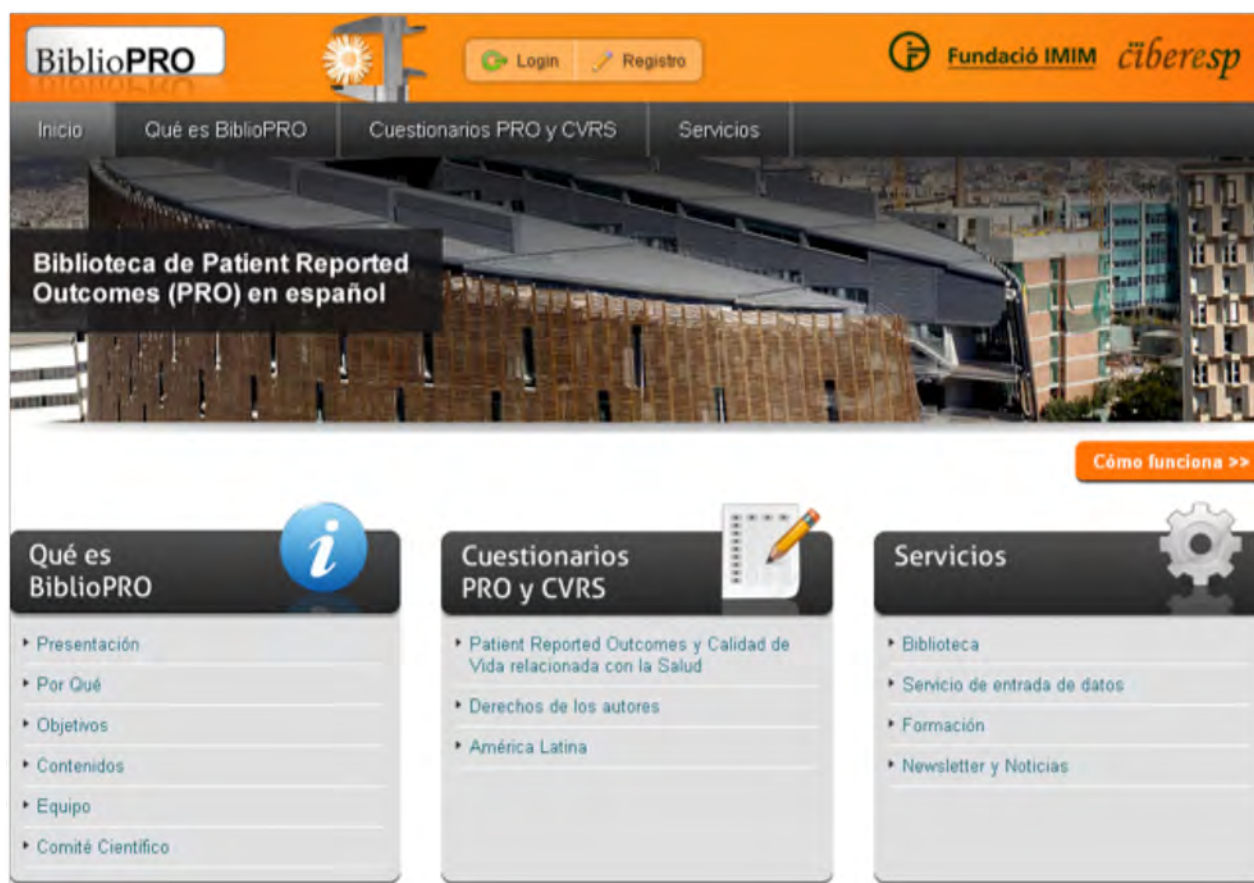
BiblioPRO

Login Registro

Fundació IMIM ciberesp

Inicio Qué es BiblioPRO Cuestionarios PRO y CVRS Servicios

Biblioteca de Patient Reported Outcomes (PRO) en español

Cómo funciona >>

Qué es BiblioPRO

- Presentación
- Por Qué
- Objetivos
- Contenidos
- Equipo
- Comité Científico

Cuestionarios PRO y CVRS

- Patient Reported Outcomes y Calidad de Vida relacionada con la Salud
- Derechos de los autores
- América Latina

Servicios

- Biblioteca
- Servicio de entrada de datos
- Formación
- Newsletter y Noticias